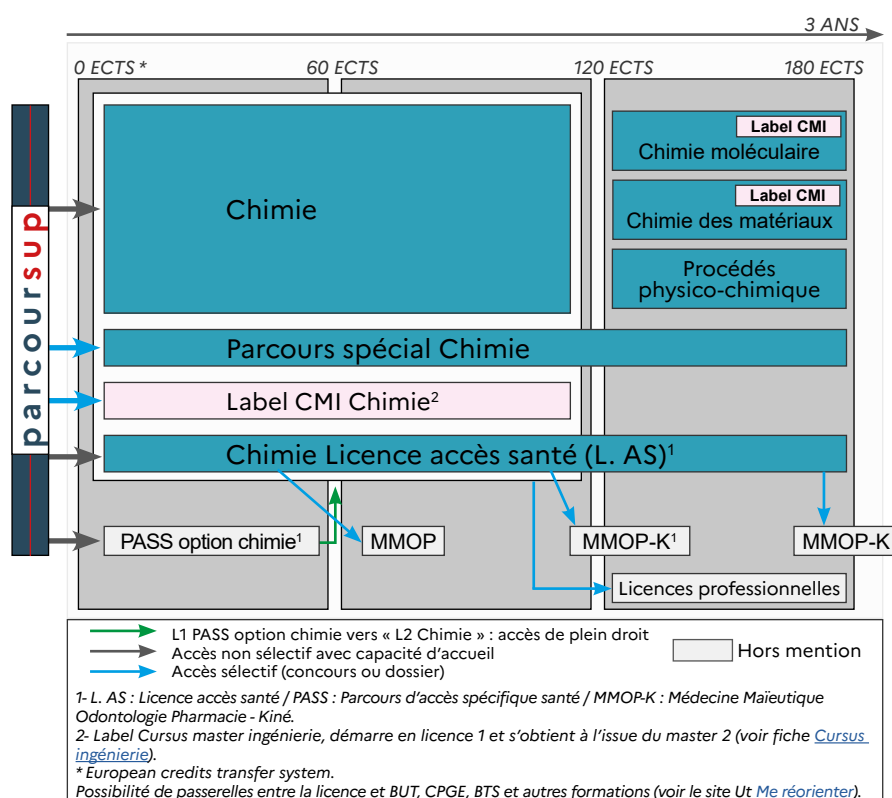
3 ANS

0 ECTS * 60 ECTS 120 ECTS 180 ECTS

parcoursup

Chimie

Label CMI
Chimie moléculaire

Label CMI
Chimie des matériaux

Procédés physico-chimique

Parcours spécial Chimie

Label CMI Chimie$^2$

Chimie Licence accès santé (L. AS)$^1$

PASS option chimie$^1$

MMOP

MMOP-K$^1$

MMOP-K

Licences professionnelles

L1 PASS option chimie vers « L2 Chimie » : accès de plein droit
Accès non sélectif avec capacité d'accueil
Accès sélectif (concours ou dossier)

Hors mention

1- L. AS : Licence accès santé / PASS : Parcours d'accès spécifique santé / MMOP-K : Médecine Maïeutique Odontologie Pharmacie - Kiné.
2- Label Cursus master ingénierie, démarre en licence 1 et s'obtient à l'issue du master 2 (voir fiche Cursus ingénierie).
* European credits transfer system.
Possibilité de passerelles entre la licence et BUT, CPGE, BTS et autres formations (voir le site Ut Me réorienter).